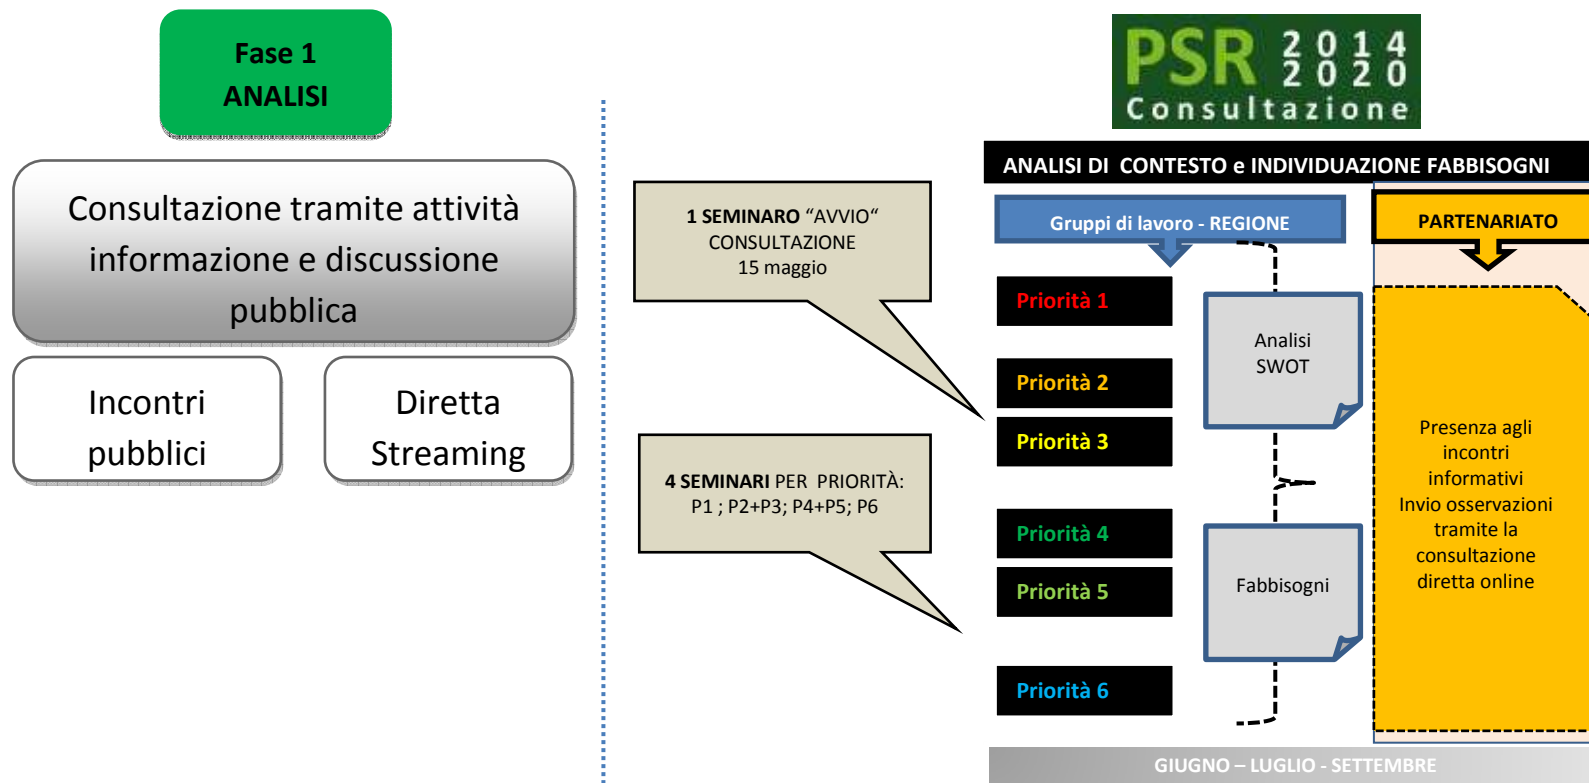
Fase 1
ANALISI

Consultazione tramite attività informazione e discussione pubblica

Incontri pubblici

Diretta Streaming

PSR 2014 2020 Consultazione

ANALISI DI CONTESTO e INDIVIDUAZIONE FABBISOGNI

1 SEMINARO “AVVIO“ CONSULTAZIONE 15 maggio

4 SEMINARI PER PRIORITÀ: P1 ; P2+P3; P4+P5; P6

Gruppi di lavoro - REGIONE

PARTENARIATO

Priorità 1

Priorità 2

Priorità 3

Priorità 4

Priorità 5

Priorità 6

Analisi SWOT

Fabbisogni

Presenza agli incontri informativi
Invio osservazioni tramite la consultazione diretta online

GIUGNO – LUGLIO - SETTEMBRE